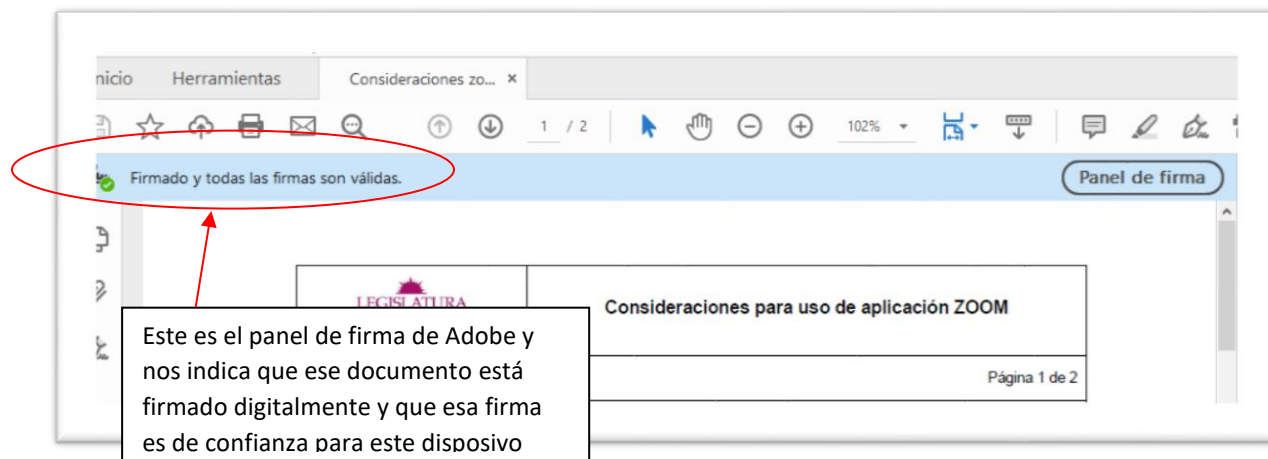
nicio Herramientas Consideraciones zo... ×

1 / 2 102%

Firmado y todas las firmas son válidas.

Panel de firma

LEGISLATURA

Consideraciones para uso de aplicación ZOOM

Página 1 de 2

Este es el panel de firma de Adobe y nos indica que ese documento está firmado digitalmente y que esa firma es de confianza para este disposivo